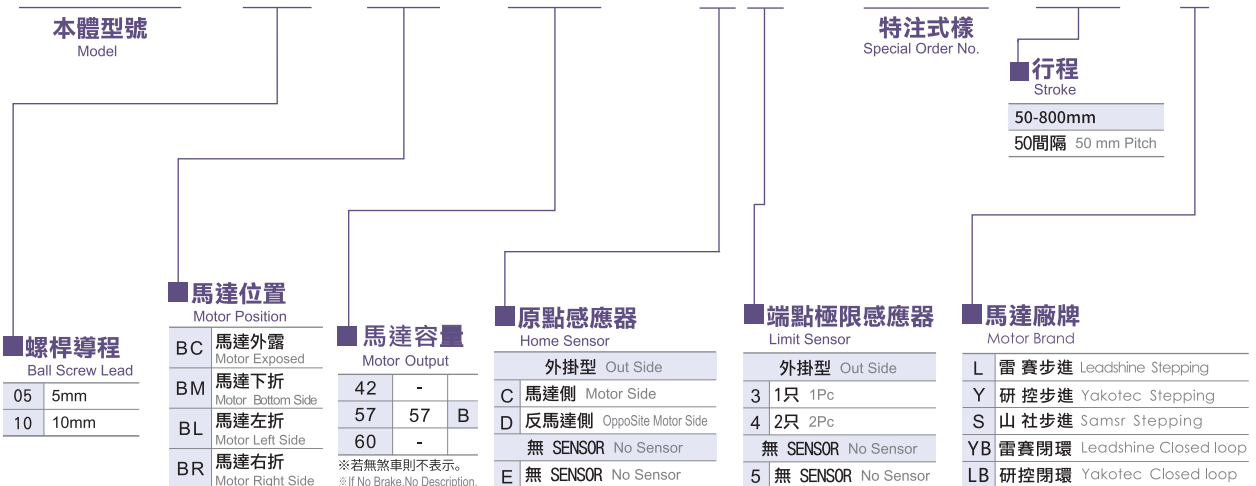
本體型號
Model

特注式樣
Special Order No.

行程
Stroke

| 50-800mm |
|---|
| 50間隔 50 mm Pitch |

螺桿導程
Ball Screw Lead

| 05 | 5mm |
|---|---|
| 10 | 10mm |

馬達位置
Motor Position

| BC | 馬達外露 Motor Exposed |
|---|---|
| BM | 馬達下折 Motor Bottom Side |
| BL | 馬達左折 Motor Left Side |
| BR | 馬達右折 Motor Right Side |

馬達容量
Motor Output

| 42 | - | |
|---|---|---|
| 57 | 57 | B |
| 60 | - | |

※若無煞車則不表示。
※If No Brake,No Description.

原點感應器
Home Sensor

| | 外掛型 Out Side |
|---|---|
| C | 馬達側 Motor Side |
| D | 反馬達側 OppoSite Motor Side |
| | 無 SENSOR No Sensor |
| E | 無 SENSOR No Sensor |

端點極限感應器
Limit Sensor

| | 外掛型 Out Side |
|---|---|
| 3 | 1只 1Pc |
| 4 | 2只 2Pc |
| | 無 SENSOR No Sensor |
| 5 | 無 SENSOR No Sensor |

馬達廠牌
Motor Brand

| L | 雷 賽 步 進 Leadshine Stepping |
|---|---|
| Y | 研 控 步 進 Yakotec Stepping |
| S | 山 社 步 進 Samsr Stepping |
| YB | 雷賽閉環 Leadshine Closed loop |
| LB | 研控閉環 Yakotec Closed loop |